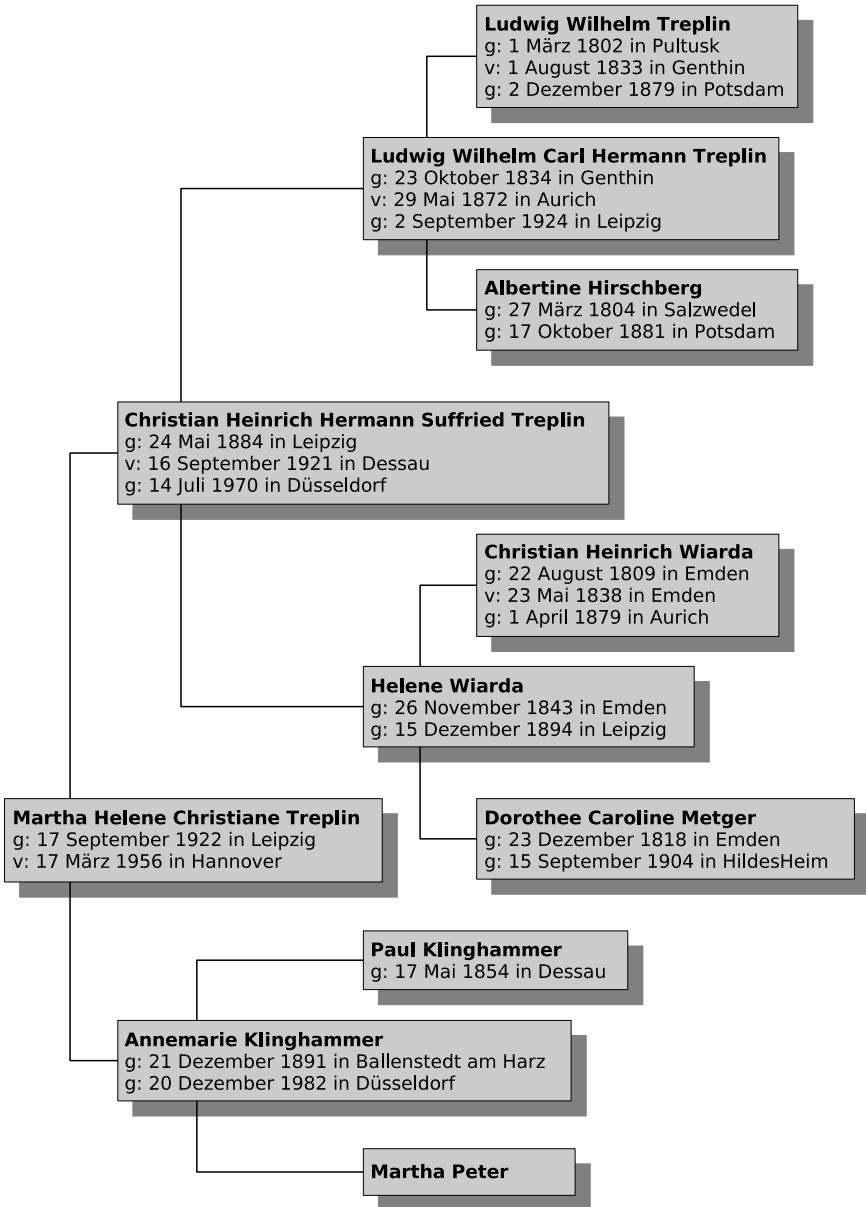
**Ludwig Wilhelm Treplin**
g: 1 März 1802 in Pultusk
v: 1 August 1833 in Genthin
g: 2 Dezember 1879 in Potsdam

**Ludwig Wilhelm Carl Hermann Treplin**
g: 23 Oktober 1834 in Genthin
v: 29 Mai 1872 in Aurich
g: 2 September 1924 in Leipzig

**Albertine Hirschberg**
g: 27 März 1804 in Salzwedel
g: 17 Oktober 1881 in Potsdam

**Christian Heinrich Hermann Suffried Treplin**
g: 24 Mai 1884 in Leipzig
v: 16 September 1921 in Dessau
g: 14 Juli 1970 in Düsseldorf

**Christian Heinrich Wiarda**
g: 22 August 1809 in Emden
v: 23 Mai 1838 in Emden
g: 1 April 1879 in Aurich

**Helene Wiarda**
g: 26 November 1843 in Emden
g: 15 Dezember 1894 in Leipzig

**Martha Helene Christiane Treplin**
g: 17 September 1922 in Leipzig
v: 17 März 1956 in Hannover

**Dorothee Caroline Metger**
g: 23 Dezember 1818 in Emden
g: 15 September 1904 in HildesHeim

**Paul Klinghammer**
g: 17 Mai 1854 in Dessau

**Annemarie Klinghammer**
g: 21 Dezember 1891 in Ballenstedt am Harz
g: 20 Dezember 1982 in Düsseldorf

**Martha Peter**